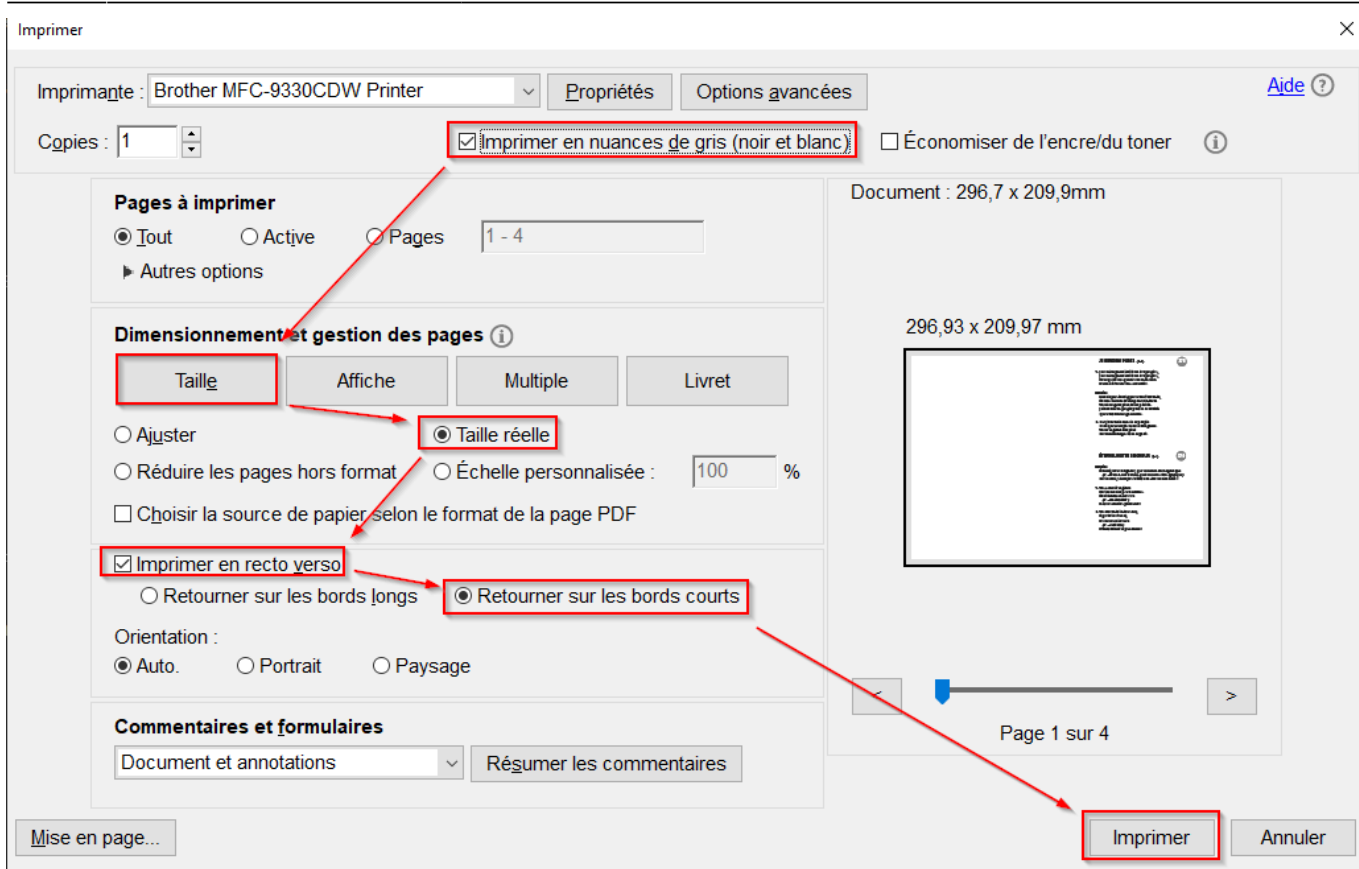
Imprimer

Imprimante : Brother MFC-9330CDW Printer
Propriétés
Options avancées
Aide ?

Copies : 1
☑ Imprimer en nuances de gris (noir et blanc)
☐ Économiser de l'encre/du toner

Pages à imprimer
◉ Tout ○ Active ○ Pages 1 - 4
▸ Autres options

Dimensionnement et gestion des pages ⓘ
Taille
Affiche
Multiple
Livret

○ Ajuster
◉ Taille réelle
○ Réduire les pages hors format
○ Échelle personnalisée : 100 %
☐ Choisir la source de papier selon le format de la page PDF

☑ Imprimer en recto verso
○ Retourner sur les bords longs
◉ Retourner sur les bords courts

Orientation :
◉ Auto. ○ Portrait ○ Paysage

Commentaires et formulaires
Document et annotations
Résumer les commentaires

Document : 296,7 x 209,9mm

296,93 x 209,97 mm

<
>
Page 1 sur 4

Mise en page...
Imprimer
Annuler